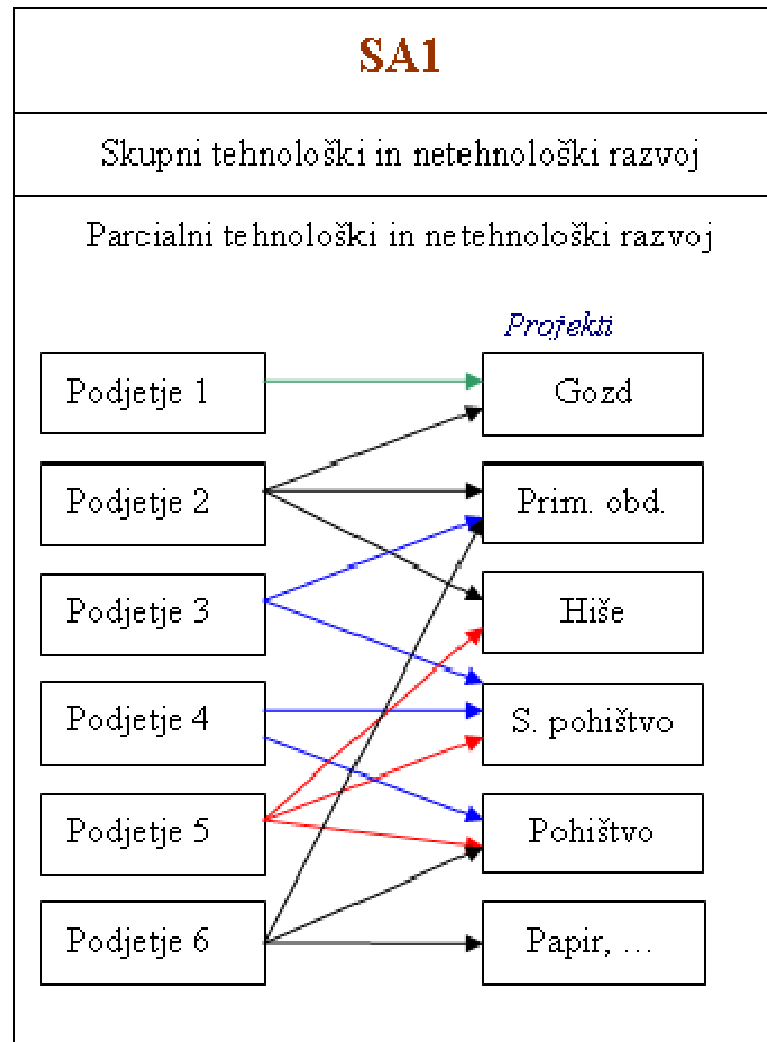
SA1

Skupni tehnološki in netehnološki razvoj

Parcialni tehnološki in netehnološki razvoj

Projekti

Podjetje 1
Podjetje 2
Podjetje 3
Podjetje 4
Podjetje 5
Podjetje 6

Gozd
Prim. obd.
Hiše
S. pohištvo
Pohištvo
Papir, ...